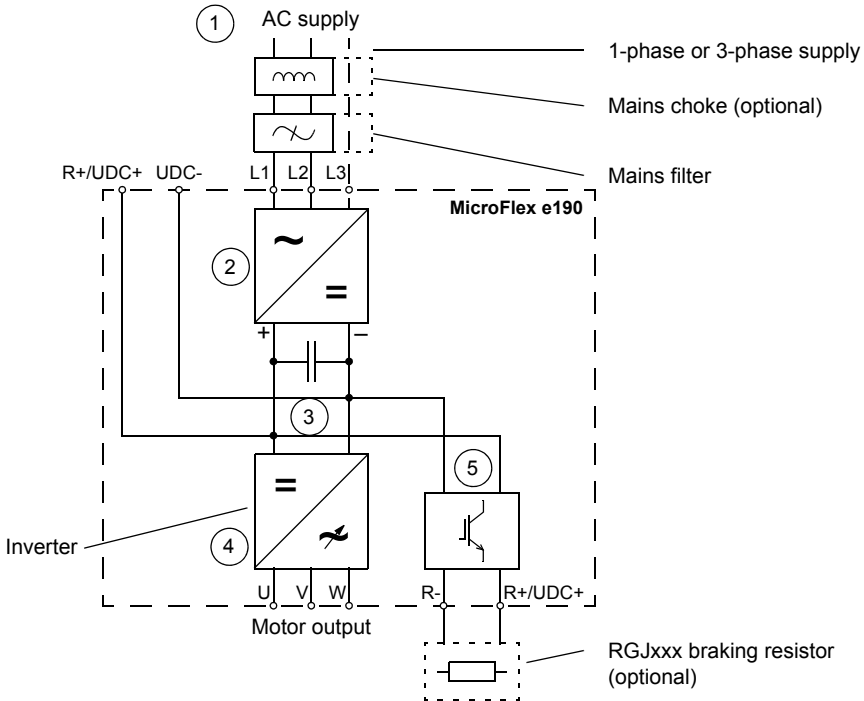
1 AC supply

1-phase or 3-phase supply

Mains choke (optional)

Mains filter

R+/UDC+ UDC- L1 L2 L3

MicroFlex e190

2

~

=

+ –

3

5

=

4

Inverter

U V W

Motor output

R- R+/UDC+

RGJxxx braking resistor (optional)